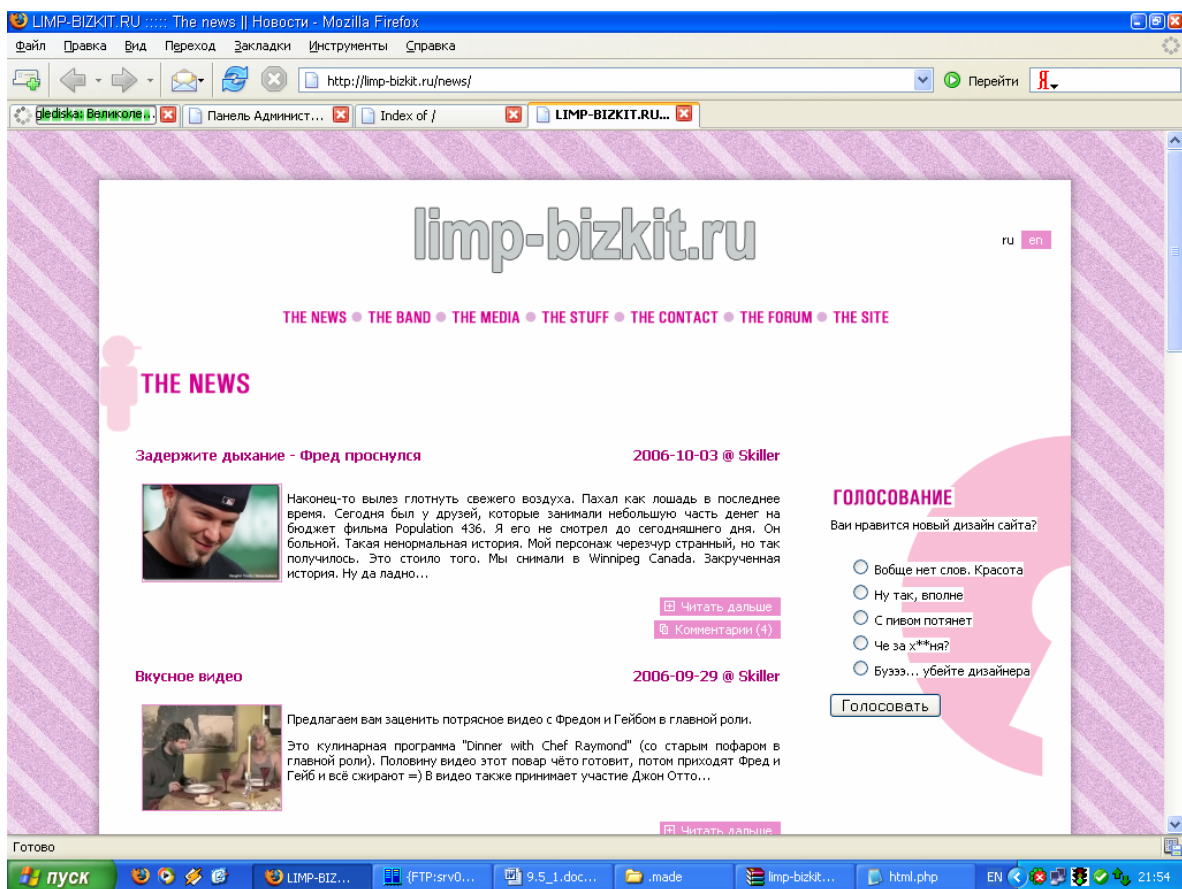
LIMP-BIZKIT.RU ::::: The news || Новости - Mozilla Firefox

Файл Правка Вид Переход Закладки Инструменты Справка

http://limp-bizkit.ru/news/

Перейти

gledisko: Великоле...
Панель Админист...
Index of /
LIMP-BIZKIT.RU...

limp-bizkit.ru

ru en

THE NEWS ● THE BAND ● THE MEDIA ● THE STUFF ● THE CONTACT ● THE FORUM ● THE SITE

THE NEWS

Задержите дыхание - Фред проснулся

2006-10-03 @ Skiller

Наконец-то вылез глотнуть свежего воздуха. Пахал как лошадь в последнее время. Сегодня был у друзей, которые занимали небольшую часть денег на бюджет фильма Population 436. Я его не смотрел до сегодняшнего дня. Он больной. Такая ненормальная история. Мой персонаж черезчур странный, но так получилось. Это стоило того. Мы снимали в Winnipeg Canada. Закрученная история. Ну да ладно...

Читать дальше

Комментарии (4)

Вкусное видео

2006-09-29 @ Skiller

Предлагаем вам заценить потрясное видео с Фредом и Гейбом в главной роли.

Это кулинарная программа "Dinner with Chef Raymond" (со старым поваром в главной роли). Половину видео этот повар чёто готовит, потом приходят Фред и Гейб и всё сжирают =) В видео также принимает участие Джон Отто...

Читать дальше

ГОЛОСОВАНИЕ

Ваи нравится новый дизайн сайта?

Вобще нет слов. Красота
Ну так, вполне
С пивом потянет
Че за х**ня?
Бузээ... убейте дизайнера

Голосовать

Готово

пуск
LIMP-BIZ...
{FTP:srv0...
9.5_1.doc...
.made
limp-bizkit...
html.php
EN
21:54